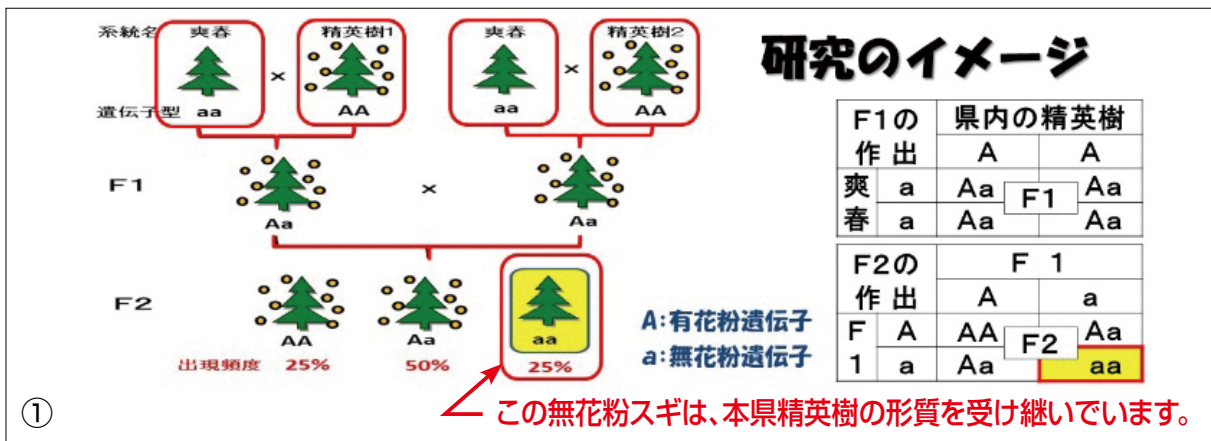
系統名 爽春 × 精英樹1 爽春 × 精英樹2

遺伝子型 aa AA aa AA

研究のイメージ

F1 Aa × Aa

F2 AA Aa aa

出現頻度 25% 50% 25%

A:有花粉遺伝子
a:無花粉遺伝子

| F1の作出 | | 県内の精英樹 | |
|---|---|---|---|
| | | A | A |
| 爽春 | a | Aa | Aa |
| | a | Aa | Aa |

F1

| F2の作出 | | F 1 | |
|---|---|---|---|
| | | A | a |
| F1 | A | AA | Aa |
| | a | Aa | aa |

F2

①

この無花粉スギは、本県精英樹の形質を受け継いでいます。